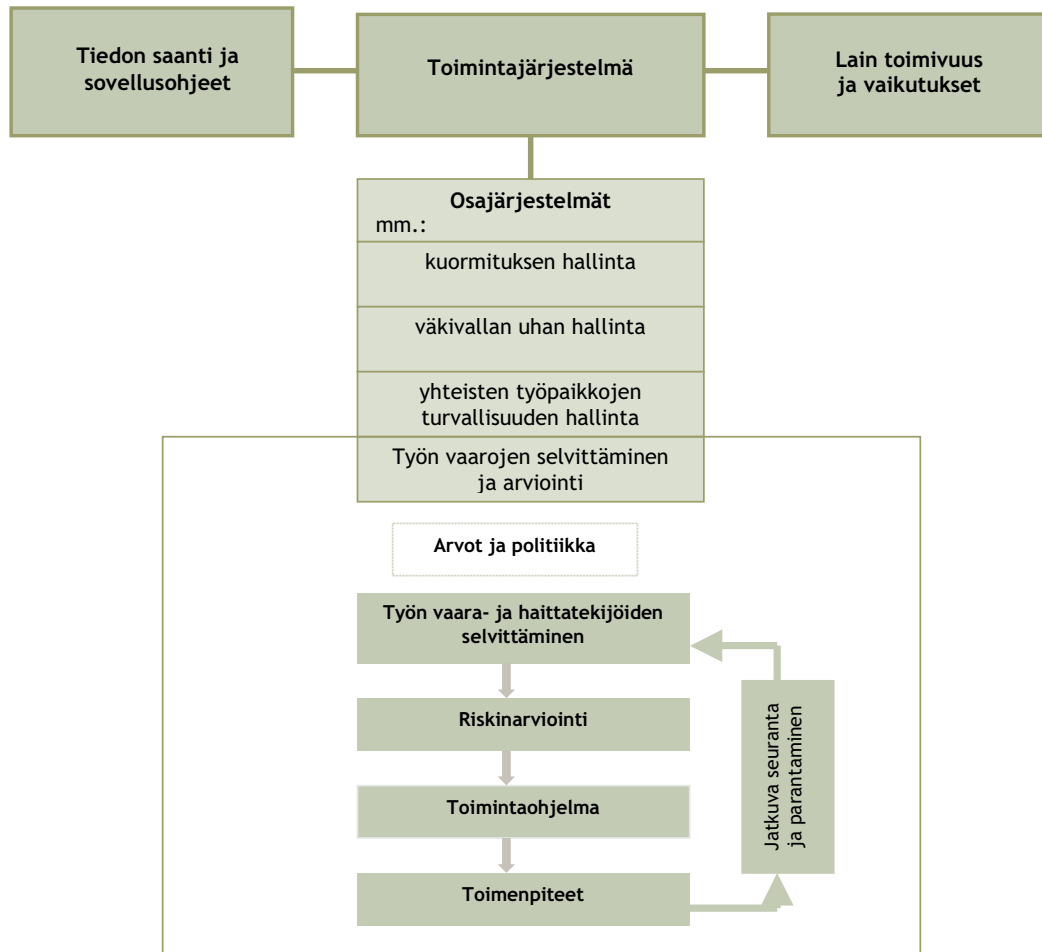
Tiedon saanti ja sovellusohjeet

Toimintajärjestelmä

Lain toimivuus ja vaikutukset

Osajärjestelmät
mm.:

kuormituksen hallinta

väkivallan uhan hallinta

yhteisten työpaikkojen turvallisuuden hallinta

Työn vaarojen selvittäminen ja arviointi

Arvot ja politiikka

Työn vaara- ja haittatekijöiden selvittäminen

Riskinarviointi

Toimintaohjelma

Toimenpiteet

Jatkuva seuranta ja parantaminen